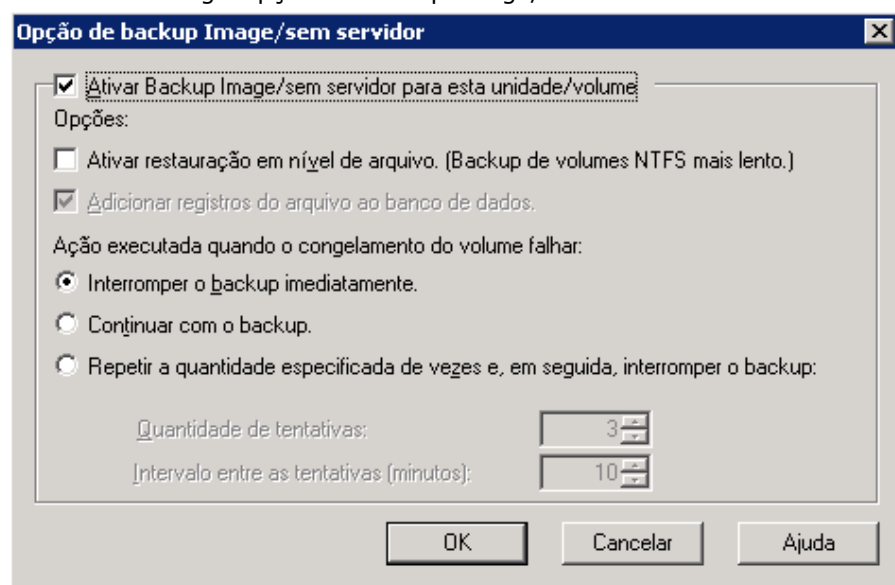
Opção de backup Image/sem servidor

Ativar Backup Image/sem servidor para esta unidade/volume

Opções:

Ativar restauração em nível de arquivo. (Backup de volumes NTFS mais lento.)

Adicionar registros do arquivo ao banco de dados.

Ação executada quando o congelamento do volume falhar:

Interromper o backup imediatamente.

Continuar com o backup.

Repetir a quantidade especificada de vezes e, em seguida, interromper o backup:

Quantidade de tentativas: 3

Intervalo entre as tentativas (minutos): 10

OK

Cancelar

Ajuda